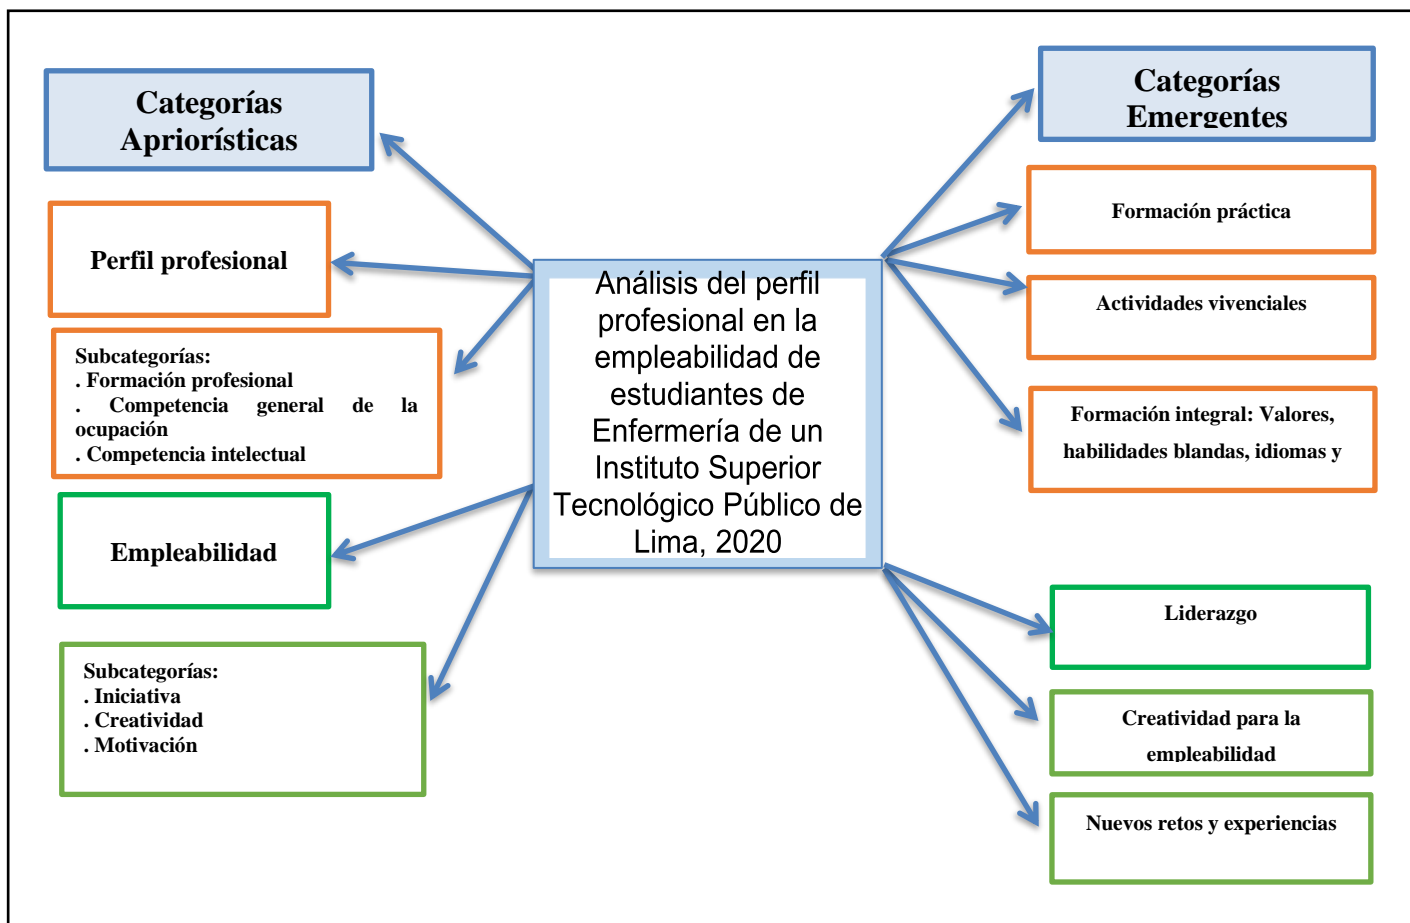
Categorías Apriorísticas

Perfil profesional

Subcategorías:
. Formación profesional
. Competencia general de la ocupación
. Competencia intelectual

Empleabilidad

Subcategorías:
. Iniciativa
. Creatividad
. Motivación

Análisis del perfil profesional en la empleabilidad de estudiantes de Enfermería de un Instituto Superior Tecnológico Público de Lima, 2020

Categorías Emergentes

Formación práctica

Actividades vivenciales

Formación integral: Valores, habilidades blandas, idiomas y

Liderazgo

Creatividad para la empleabilidad

Nuevos retos y experiencias